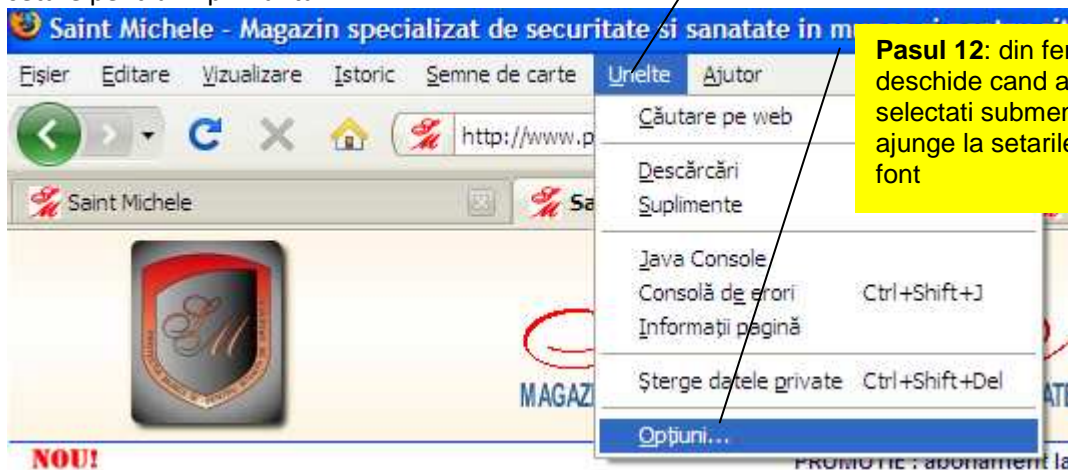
Saint Michele - Magazin specializat de securitate si sanatate in m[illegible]

Fișier Editare Vizualizare Istoric Semne de carte Unelte Ajutor

http://www.p

Saint Michele

Sa

Căutare pe web

Descărcări

Suplimente

Java Console

Consolă de erori Ctrl+Shift+J

Informații pagină

Șterge datele private Ctrl+Shift+Del

Opțiuni...

**Pasul 12**: din fer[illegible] deschide cand a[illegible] selectati submen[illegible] ajunge la setarile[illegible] font

MAGAZ

AT

NOU!

PROMOTIE : abonament la